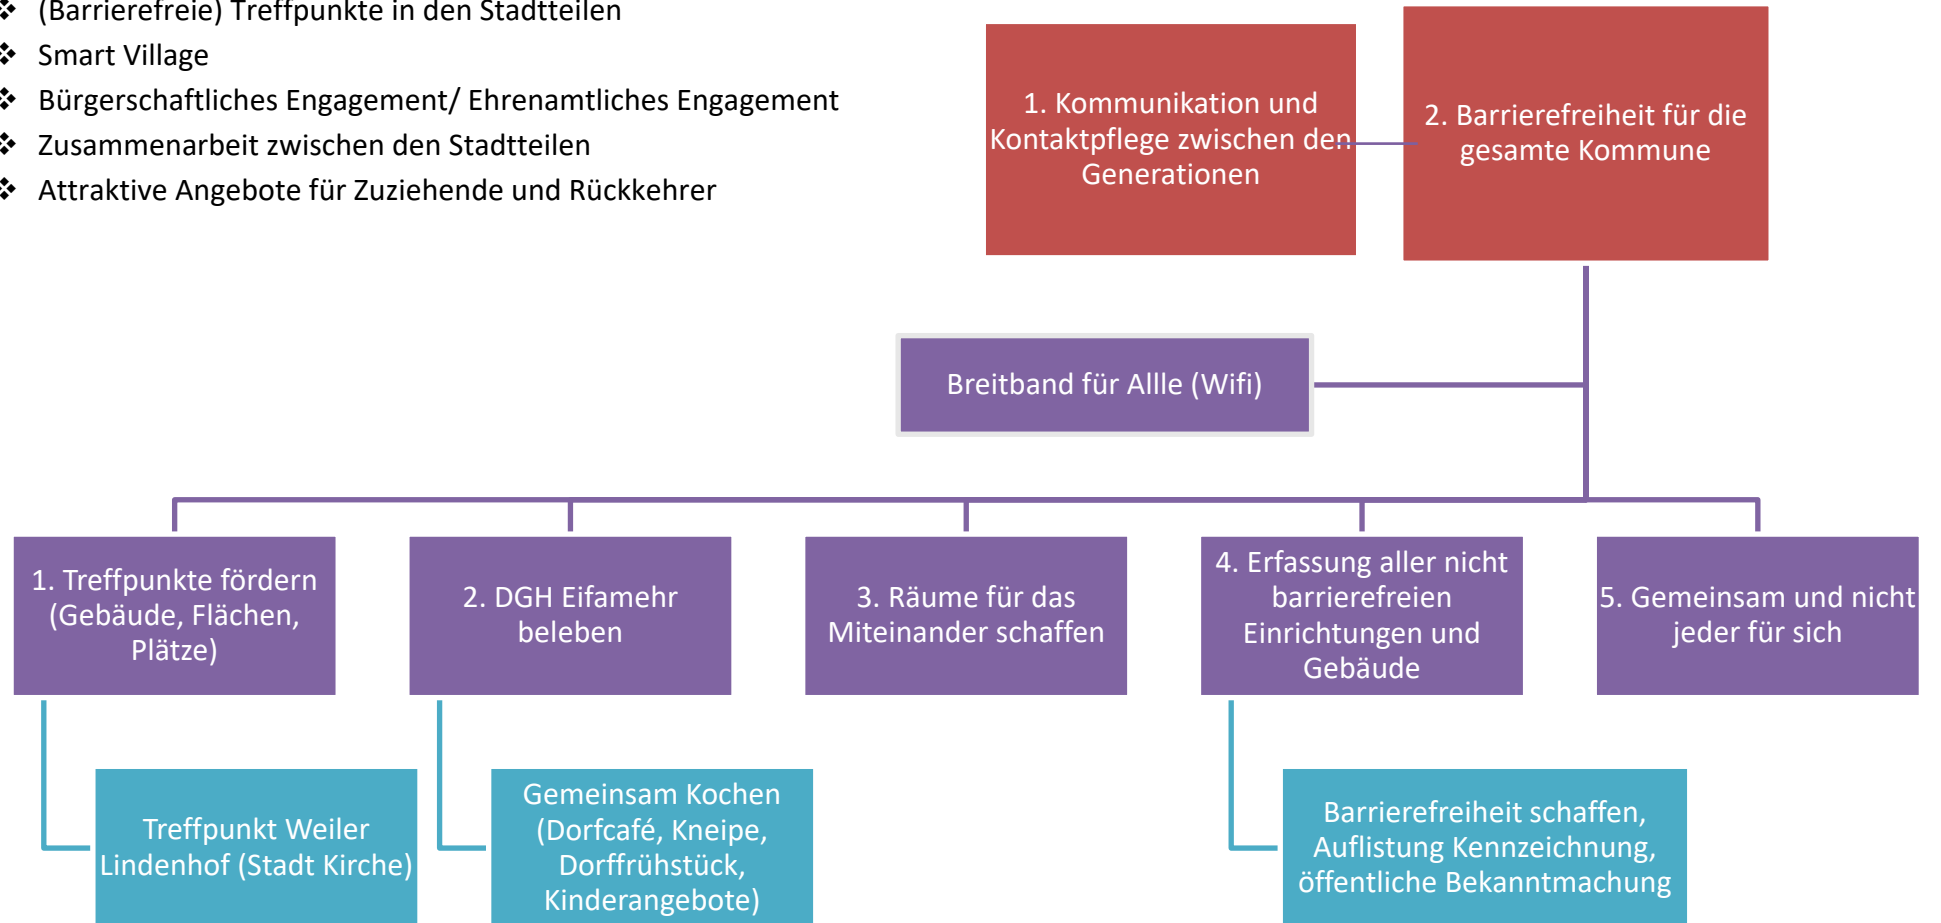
❖ (Barrierefreie) Treffpunkte in den Stadtteilen
❖ Smart Village
❖ Bürgerschaftliches Engagement/ Ehrenamtliches Engagement
❖ Zusammenarbeit zwischen den Stadtteilen
❖ Attraktive Angebote für Zuziehende und Rückkehrer

1. Kommunikation und Kontaktpflege zwischen den Generationen

2. Barrierefreiheit für die gesamte Kommune

Breitband für Allle (Wifi)

1. Treffpunkte fördern (Gebäude, Flächen, Plätze)

2. DGH Eifamehr beleben

3. Räume für das Miteinander schaffen

4. Erfassung aller nicht barrierefreien Einrichtungen und Gebäude

5. Gemeinsam und nicht jeder für sich

Treffpunkt Weiler Lindenhof (Stadt Kirche)

Gemeinsam Kochen (Dorfcafé, Kneipe, Dorffrühstück, Kinderangebote)

Barrierefreiheit schaffen, Auflistung Kennzeichnung, öffentliche Bekanntmachung